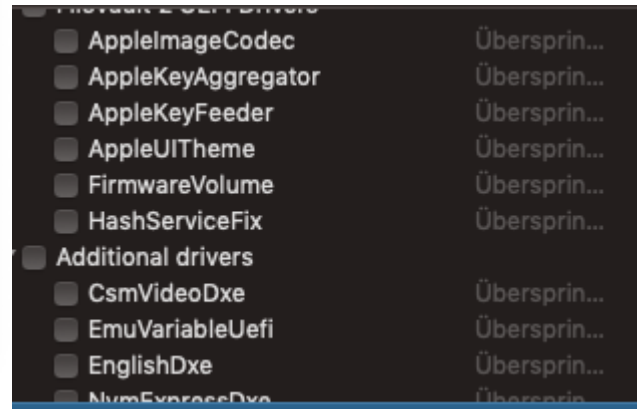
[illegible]
AppleImageCodec Übersprin...
AppleKeyAggregator Übersprin...
AppleKeyFeeder Übersprin...
AppleUITheme Übersprin...
FirmwareVolume Übersprin...
HashServiceFix Übersprin...
Additional drivers
CsmVideoDxe Übersprin...
EmuVariableUefi Übersprin...
EnglishDxe Übersprin...
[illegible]